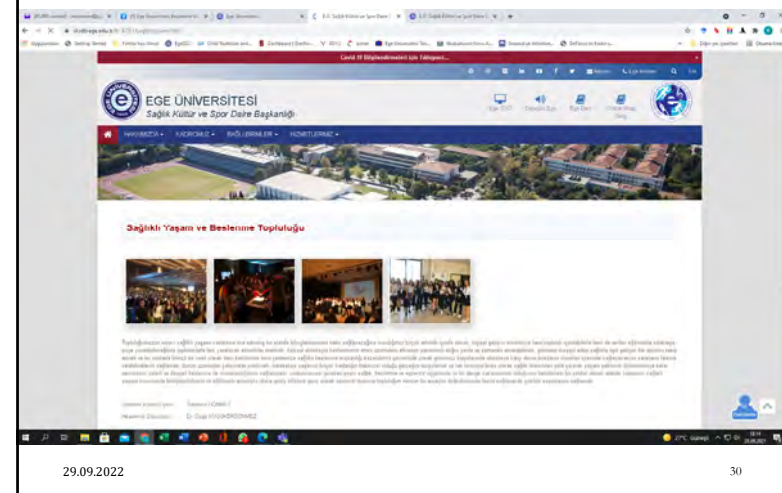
Covid-19 Bilgilendirmeleri için Tıklayınız...

EGE ÜNİVERSİTESİ
Sağlık Kültür ve Spor Daire Başkanlığı

Ege SKS
Duyurular
Ege Kart
Online Ödeme

HAKKIMIZDA ▾ KADROMUZ ▾ BAĞLI BİRİMLER ▾ HİZMETLERİMİZ ▾

Sağlıklı Yaşam ve Beslenme Topluluğu

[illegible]

Danışman Akademisyen: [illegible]

Topluluk Başkanı: Dr. Özge KÜÇÜKERDÖNMEZ

29.09.2022

30